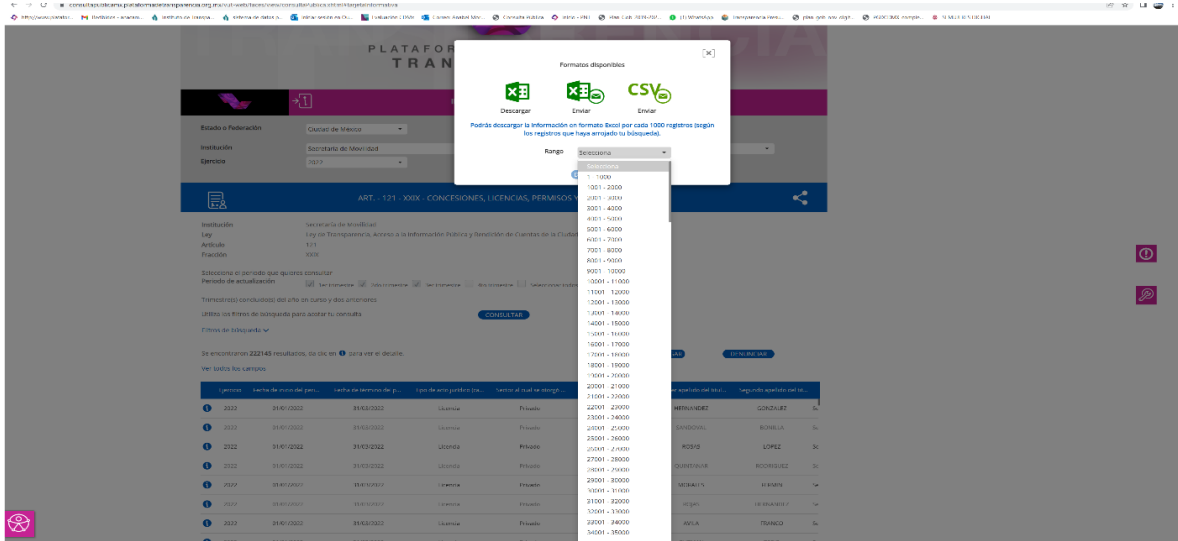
consultapublicamx.plataformadetransparencia.org.mx/vut-web/faces/view/consultaPublica.xhtml#tarjetaInformativa

PLATAFOR
TRAN

Formatos disponibles

Descargar
Enviar
CSV
Enviar

Podrás descargar la información en formato Excel por cada 1000 registros (según los registros que haya arrojado tu búsqueda).

Rango Selecciona

Selecciona
1 - 1000
1001 - 2000
2001 - 3000
3001 - 4000
4001 - 5000
5001 - 6000
6001 - 7000
7001 - 8000
8001 - 9000
9001 - 10000
10001 - 11000
11001 - 12000
12001 - 13000
13001 - 14000
14001 - 15000
15001 - 16000
16001 - 17000
17001 - 18000
18001 - 19000
19001 - 20000
20001 - 21000
21001 - 22000
22001 - 23000
23001 - 24000
24001 - 25000
25001 - 26000
26001 - 27000
27001 - 28000
28001 - 29000
29001 - 30000
30001 - 31000
31001 - 32000
32001 - 33000
33001 - 34000
34001 - 35000

Estado o Federación Ciudad de México
Institución Secretaría de Movilidad
Ejercicio 2022

ART. - 121 - XXIX - CONCESIONES, LICENCIAS, PERMISOS Y

Institución Secretaría de Movilidad
Ley Ley de Transparencia, Acceso a la Información Pública y Rendición de Cuentas de la Ciudad
Artículo 121
Fracción XXIX

Selecciona el periodo que quieres consultar
Periodo de actualización 1er trimestre 2do trimestre 3er trimestre 4to trimestre Seleccionar todos

Trimestre(s) concluido(s) del año en curso y dos anteriores

Utiliza los filtros de búsqueda para acotar tu consulta CONSULTAR

Filtros de búsqueda

Se encontraron 222145 resultados, da clic en para ver el detalle.

Ver todos los campos

| Ejercicio | Fecha de inicio del peri... | Fecha de término de p... | Tipo de acto jurídico (ca... | Sector al cual se otorgó ... | | Primer apellido del titul... | Segundo apellido del tit... |
|---|---|---|---|---|---|---|---|
| 2022 | 01/01/2022 | 31/03/2022 | Licencia | Privado | | HERNANDEZ | GONZALEZ |
| 2022 | 01/01/2022 | 31/03/2022 | Licencia | Privado | | SANDOVAL | BONILLA |
| 2022 | 01/01/2022 | 31/03/2022 | Licencia | Privado | | ROSAS | LOPEZ |
| 2022 | 01/01/2022 | 31/03/2022 | Licencia | Privado | | QUINTANAR | RODRIGUEZ |
| 2022 | 01/01/2022 | 31/03/2022 | Licencia | Privado | | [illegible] | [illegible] |
| 2022 | 01/01/2022 | 31/03/2022 | Licencia | Privado | | ROJAS | HERNANDEZ |
| 2022 | 01/01/2022 | 31/03/2022 | Licencia | Privado | | AVILA | FRANCO |